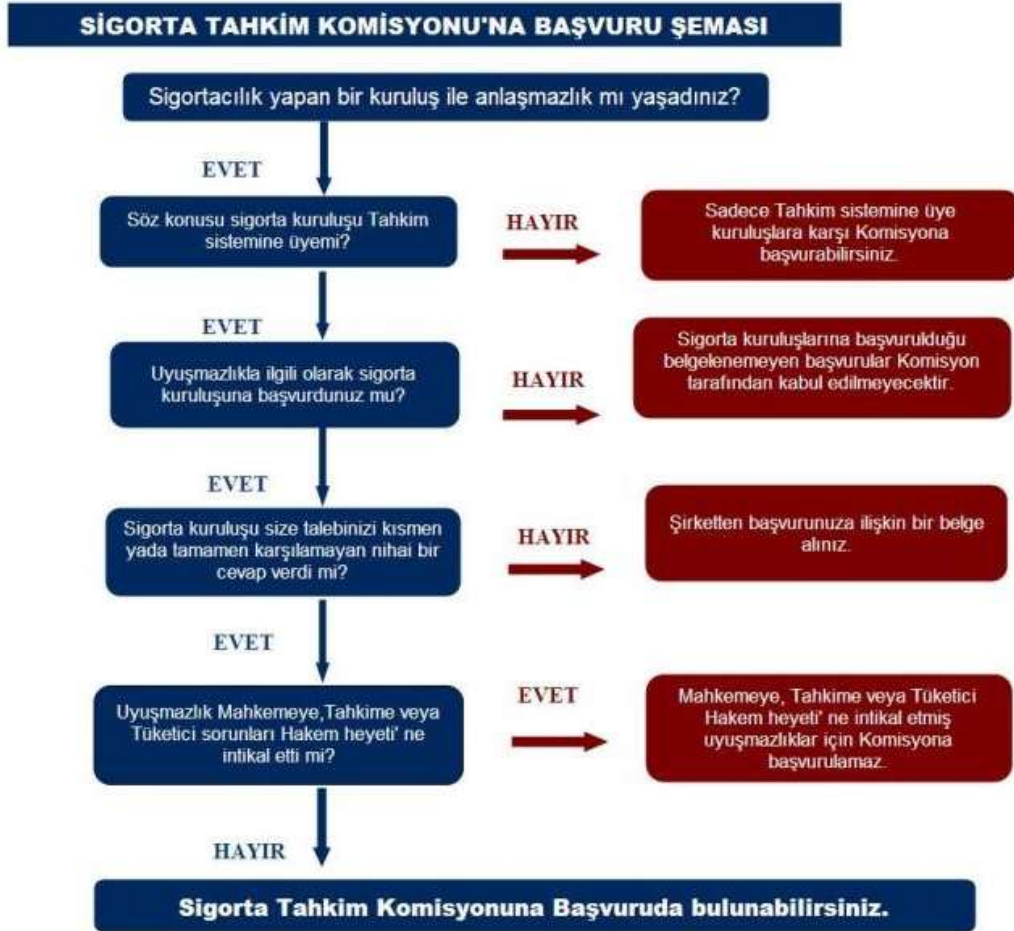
SİGORTA TAHKİM KOMİSYONU'NA BAŞVURU ŞEMASI

Sigortacılık yapan bir kuruluş ile anlaşmazlık mı yaşadınız?

EVET

Söz konusu sigorta kuruluşu Tahkim sistemine üyemi?

HAYIR

Sadece Tahkim sistemine üye kuruluşlara karşı Komisyona başvurabilirsiniz.

EVET

Uyuşmazlıkla ilgili olarak sigorta kuruluşuna başvurdunuz mu?

HAYIR

Sigorta kuruluşlarına başvurulduğu belgelenemeyen başvurular Komisyon tarafından kabul edilmeyecektir.

EVET

Sigorta kuruluşu size talebinizi kısmen yada tamamen karşılamayan nihai bir cevap verdi mi?

HAYIR

Şirketten başvurunuza ilişkin bir belge alınız.

EVET

Uyuşmazlık Mahkemeye,Tahkime veya Tüketici sorunları Hakem heyeti' ne intikal etti mi?

EVET

Mahkemeye, Tahkime veya Tüketici Hakem heyeti' ne intikal etmiş uyuşmazlıklar için Komisyona başvurulamaz.

HAYIR

Sigorta Tahkim Komisyonuna Başvuruda bulunabilirsiniz.